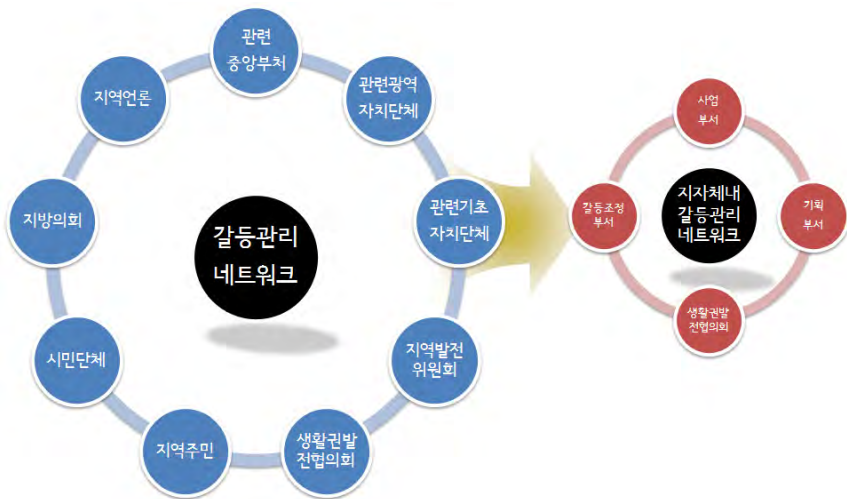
갈등관리
네트워크

관련
중앙부처

관련광역
자치단체

관련기초
자치단체

지역발전
위원회

생활권발
전협의회

지역주민

시민단체

지방의회

지역언론

지자체내
갈등관리
네트워크

사업
부서

기획
부서

생활권발
전협의회

갈등조정
부서